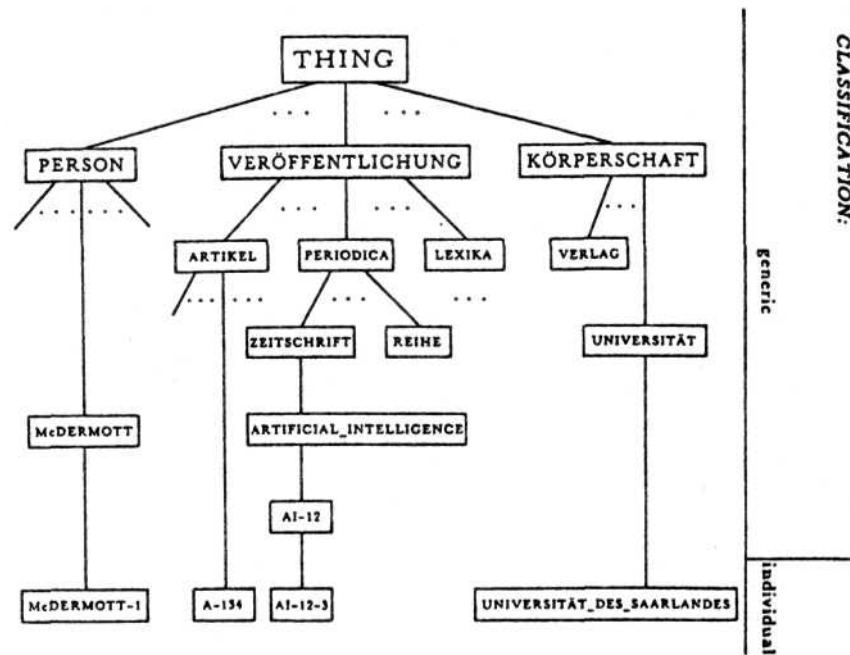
CLASSIFICATION:

generic

individual

THING

. . .

. . .

PERSON

VERÖFFENTLICHUNG

KÖRPERSCHAFT

. . . . . .

. . .

. . .

. . .

ARTIKEL

PERIODICA

LEXIKA

VERLAG

. . . . . .

. . .

. . .

ZEITSCHRIFT

REIHE

UNIVERSITÄT

McDERMOTT

ARTIFICIAL_INTELLIGENCE

AI-12

McDERMOTT-1

A-134

AI-12-3

UNIVERSITÄT_DES_SAARLANDES